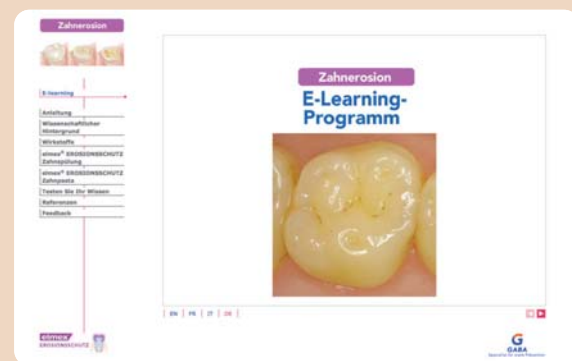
Zahnerosion

E-learning

Anleitung

Wissenschaftlicher Hintergrund

Wirkstoffe

elmex® EROSIONSSCHUTZ Zahnspülung

elmex® EROSIONSSCHUTZ Zahnpasta

Testen Sie Ihr Wissen

Referenzen

Feedback

elmex EROSIONSSCHUTZ

Zahnerosion

E-Learning-Programm

EN | FR | IT | DE

GABA

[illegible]